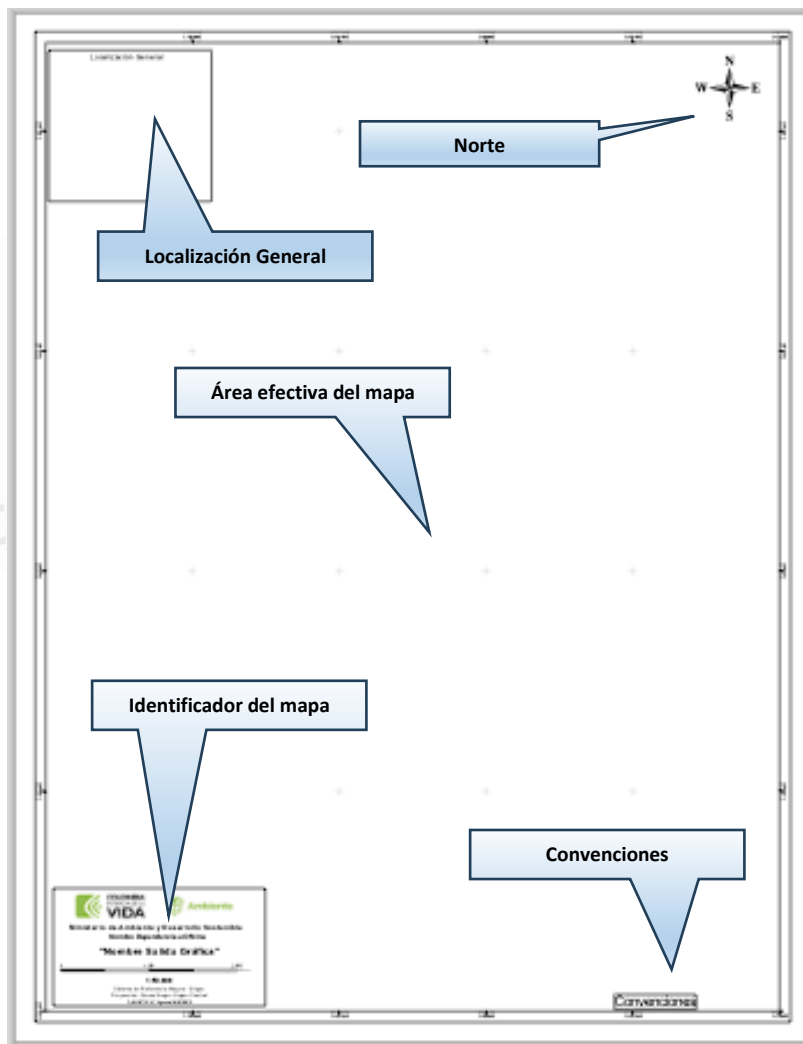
Localización General

N
W
E
S

Norte

Localización General

Área efectiva del mapa

Identificador del mapa

Convenciones

COLOMBIA POTENCIA DE LA VIDA
Ambiente

Ministerio de Ambiente y Desarrollo Sostenible
Nombre Dependencia u Oficina

"Nombre Salida Gráfica"

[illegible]

Convenciones